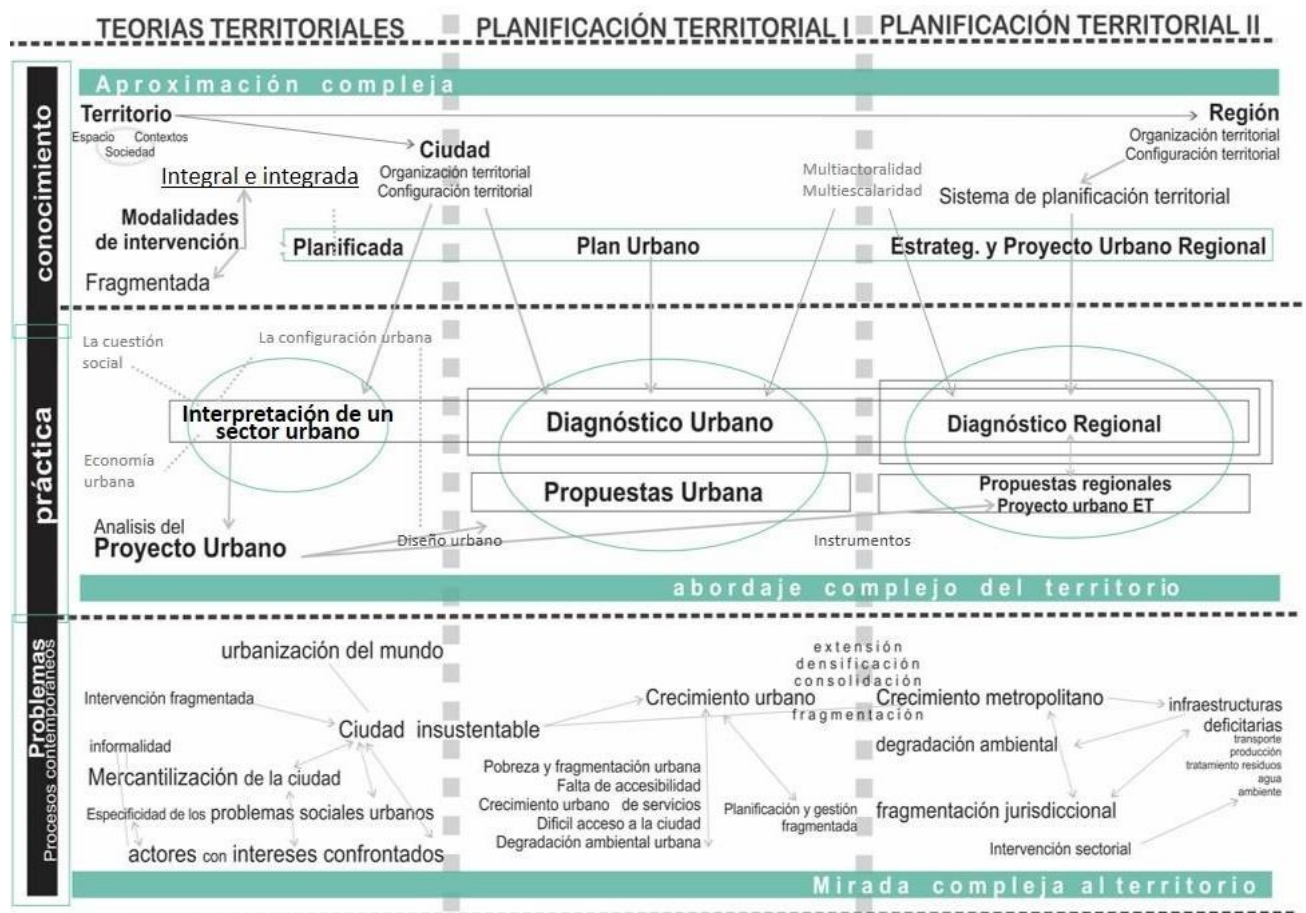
TEORIAS TERRITORIALES PLANIFICACIÓN TERRITORIAL I PLANIFICACIÓN TERRITORIAL II

conocimiento

Aproximación compleja

Territorio
Espacio Contextos
Sociedad

Región
Organización territorial
Configuración territorial

Ciudad
Organización territorial
Configuración territorial

Integral e integrada

Multiactoralidad
Multiescalaridad

Sistema de planificación territorial

Modalidades de intervención

Planificada

Plan Urbano

Estrateg. y Proyecto Urbano Regional

Fragmentada

práctica

La cuestión social

La configuración urbana

Interpretación de un sector urbano

Diagnóstico Urbano

Diagnóstico Regional

Economía urbana

Propuestas Urbana

Propuestas regionales
Proyecto urbano ET

Analisis del
Proyecto Urbano

Diseño urbano

Instrumentos

abordaje complejo del territorio

Problemas
Procesos contemporaneos

urbanización del mundo

extensión
densificación
consolidación
fragmentación

Intervención fragmentada

Ciudad insustentable

Crecimiento urbano

Crecimiento metropolitano

infraestructuras deficitarias
transporte
producción
tratamiento residuos
agua
ambiente

informalidad

degradación ambiental

Mercantilización de la ciudad

Pobreza y fragmentación urbana
Falta de accesibilidad
Crecimiento urbano de servicios
Dificil acceso a la ciudad
Degradación ambiental urbana

Planificación y gestión fragmentada

fragmentación jurisdiccional

Especificidad de los problemas sociales urbanos

actores con intereses confrontados

Intervención sectorial

Mirada compleja al territorio